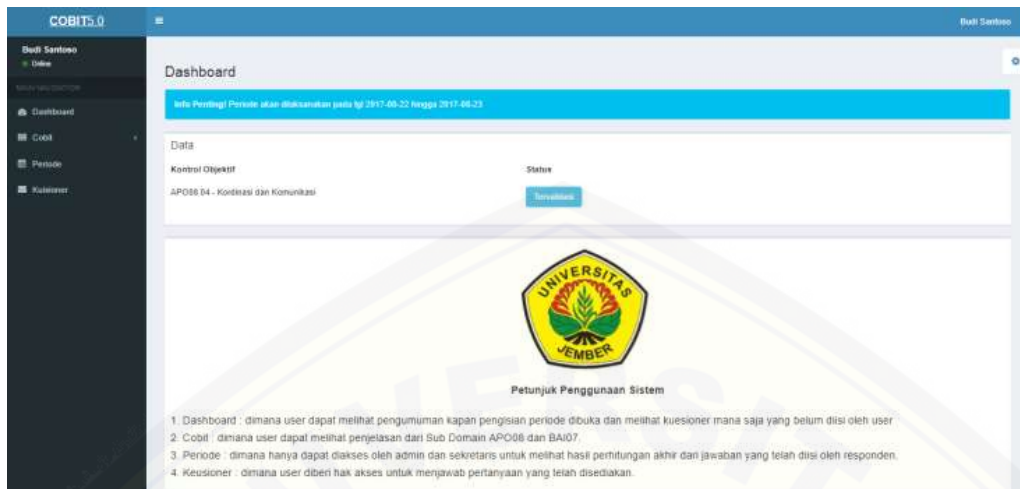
COBIT5.0

Budi Santoso

Budi Santoso
Online

MAIN NAVIGATION

Dashboard

Cobit

Periode

Kuisioner

Dashboard

Info Penting! Periode akan dilaksanakan pada tgl 2017-08-22 hingga 2017-08-23

Data

| Kontrol Objektif | Status |
|---|---|
| APO08.04 - Kordinasi dan Komunikasi | Tervalidasi |

UNIVERSITAS JEMBER

Petunjuk Penggunaan Sistem

1. Dashboard : dimana user dapat melihat pengumuman kapan pengisian periode dibuka dan melihat kuesioner mana saja yang belum diisi oleh user
2. Cobit : dimana user dapat melihat penjelasan dari Sub Domain APO08 dan BAI07.
3. Periode : dimana hanya dapat diakses oleh admin dan sekretaris untuk melihat hasil perhitungan akhir dari jawaban yang telah diisi oleh responden.
4. Keusioner : dimana user diberi hak akses untuk menjawab pertanyaan yang telah disediakan.